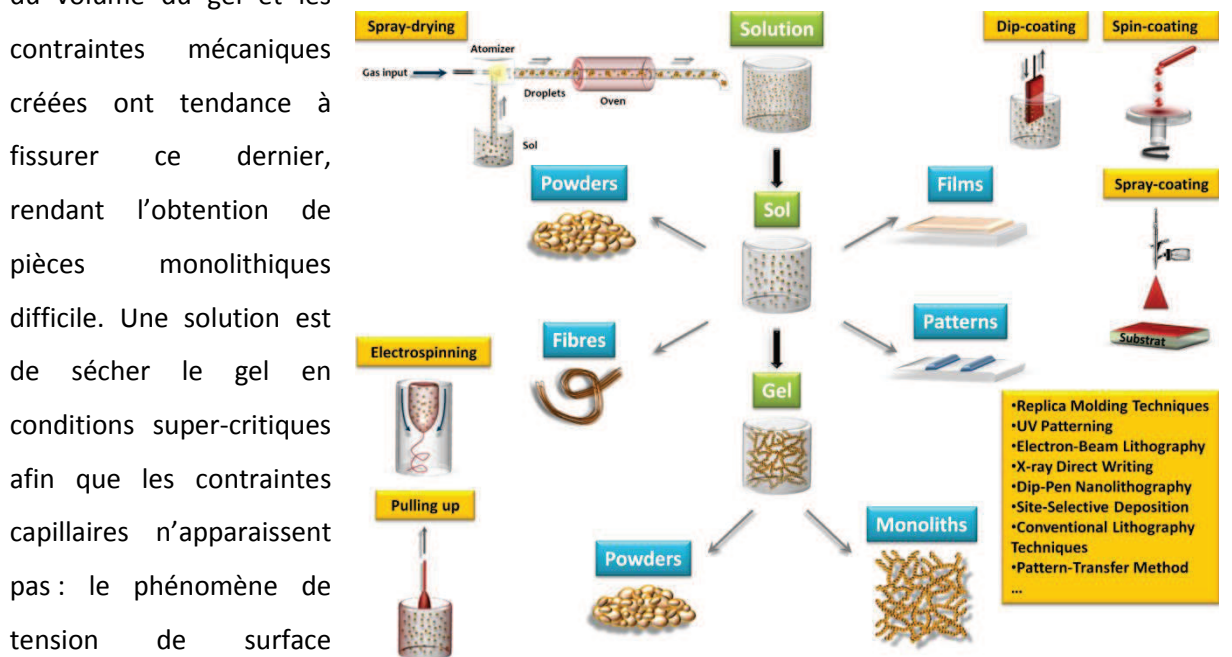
du volume du gel et les contraintes mécaniques créées ont tendance à fissurer ce dernier, rendant l'obtention de pièces monolithiques difficile. Une solution est de sécher le gel en conditions super-critiques afin que les contraintes capillaires n'apparaissent pas : le phénomène de tension de surface

Spray-drying
Atomizer
Gas input
Droplets
Oven
Sol

Solution

Dip-coating

Spin-coating

Powders

Sol

Films

Spray-coating

Substrat

Electrospinning

Fibres

Patterns

Gel

•Replica Molding Techniques
•UV Patterning
•Electron-Beam Lithography
•X-ray Direct Writing
•Dip-Pen Nanolithography
•Site-Selective Deposition
•Conventional Lithography Techniques
•Pattern-Transfer Method
...

Pulling up

Monoliths

Powders